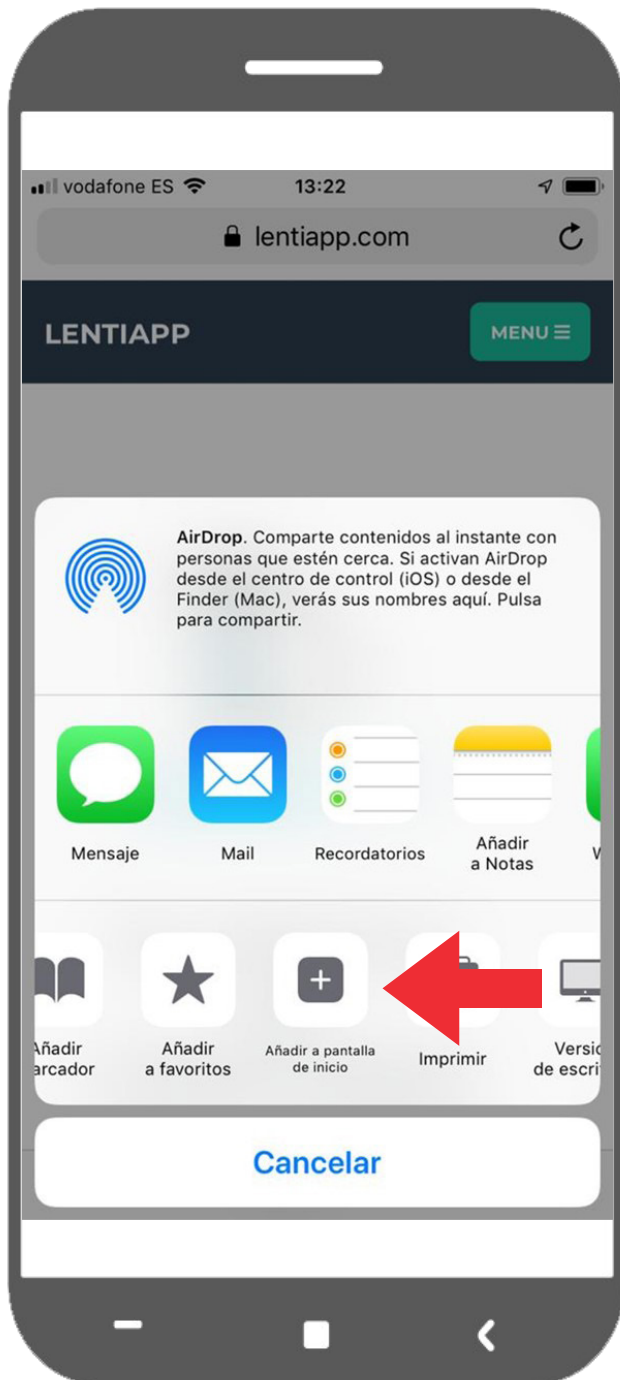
vodafone ES 13:22

lentiapp.com

LENTIAPP

MENU

AirDrop. Comparte contenidos al instante con personas que estén cerca. Si activan AirDrop desde el centro de control (iOS) o desde el Finder (Mac), verás sus nombres aquí. Pulsa para compartir.

Mensaje

Mail

Recordatorios

Añadir a Notas

W

Añadir arcador

Añadir a favoritos

Añadir a pantalla de inicio

Imprimir

Versi de escri

Cancelar